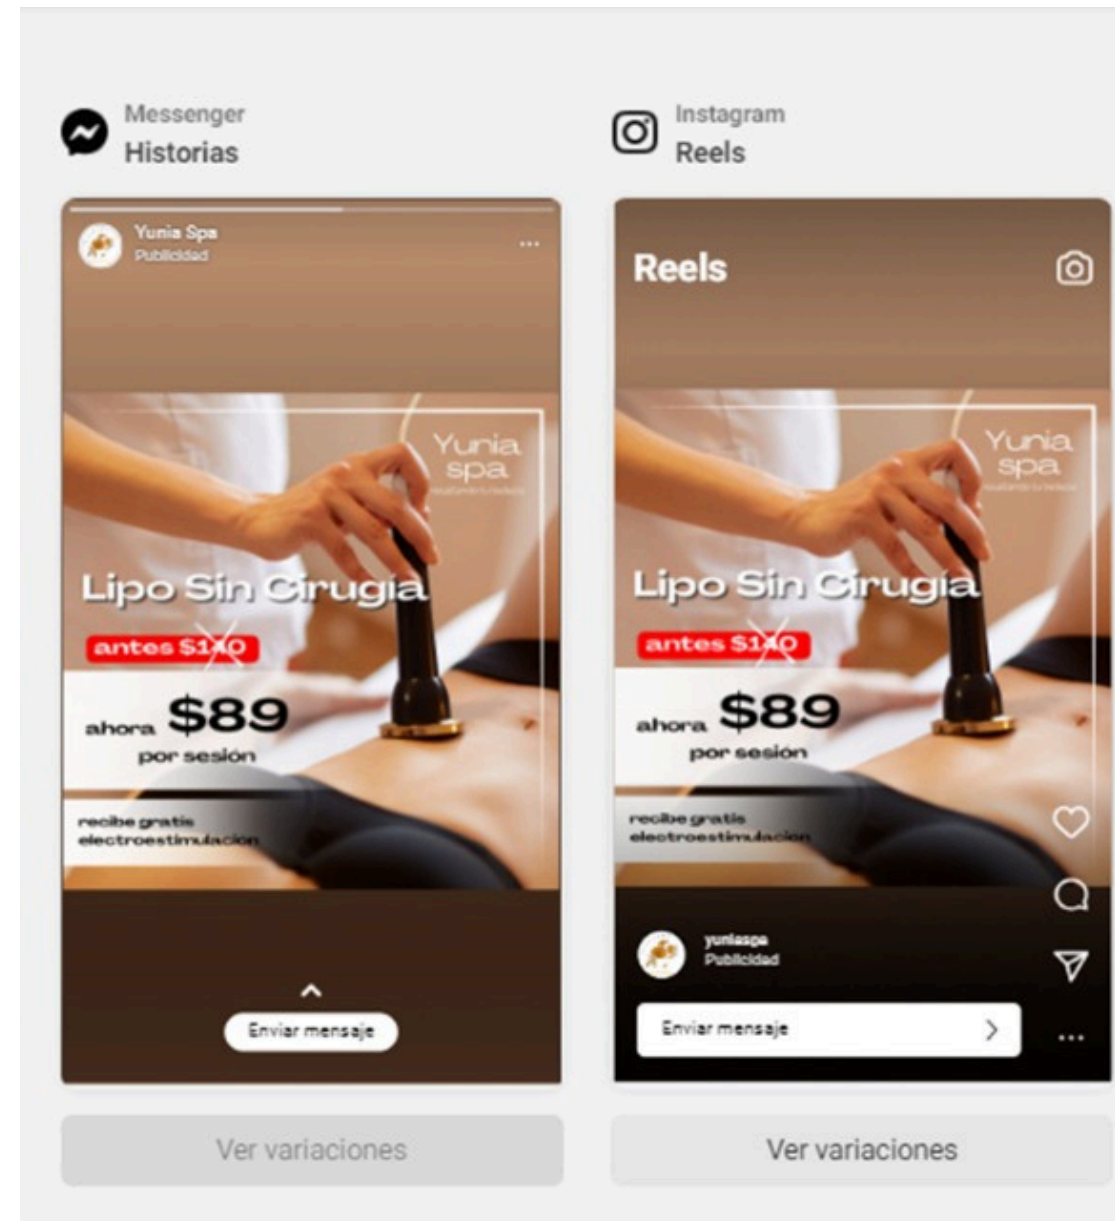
Messenger
Historias

Yunia Spa
Publicidad

Yunia spa

Lipo Sin Cirugía

antes $140

ahora $89
por sesión

recibe gratis
electroestimulacion

Enviar mensaje

Ver variaciones

Instagram
Reels

Reels

Yunia spa

Lipo Sin Cirugía

antes $140

ahora $89
por sesión

recibe gratis
electroestimulacion

yuniaspa
Publicidad

Enviar mensaje

Ver variaciones